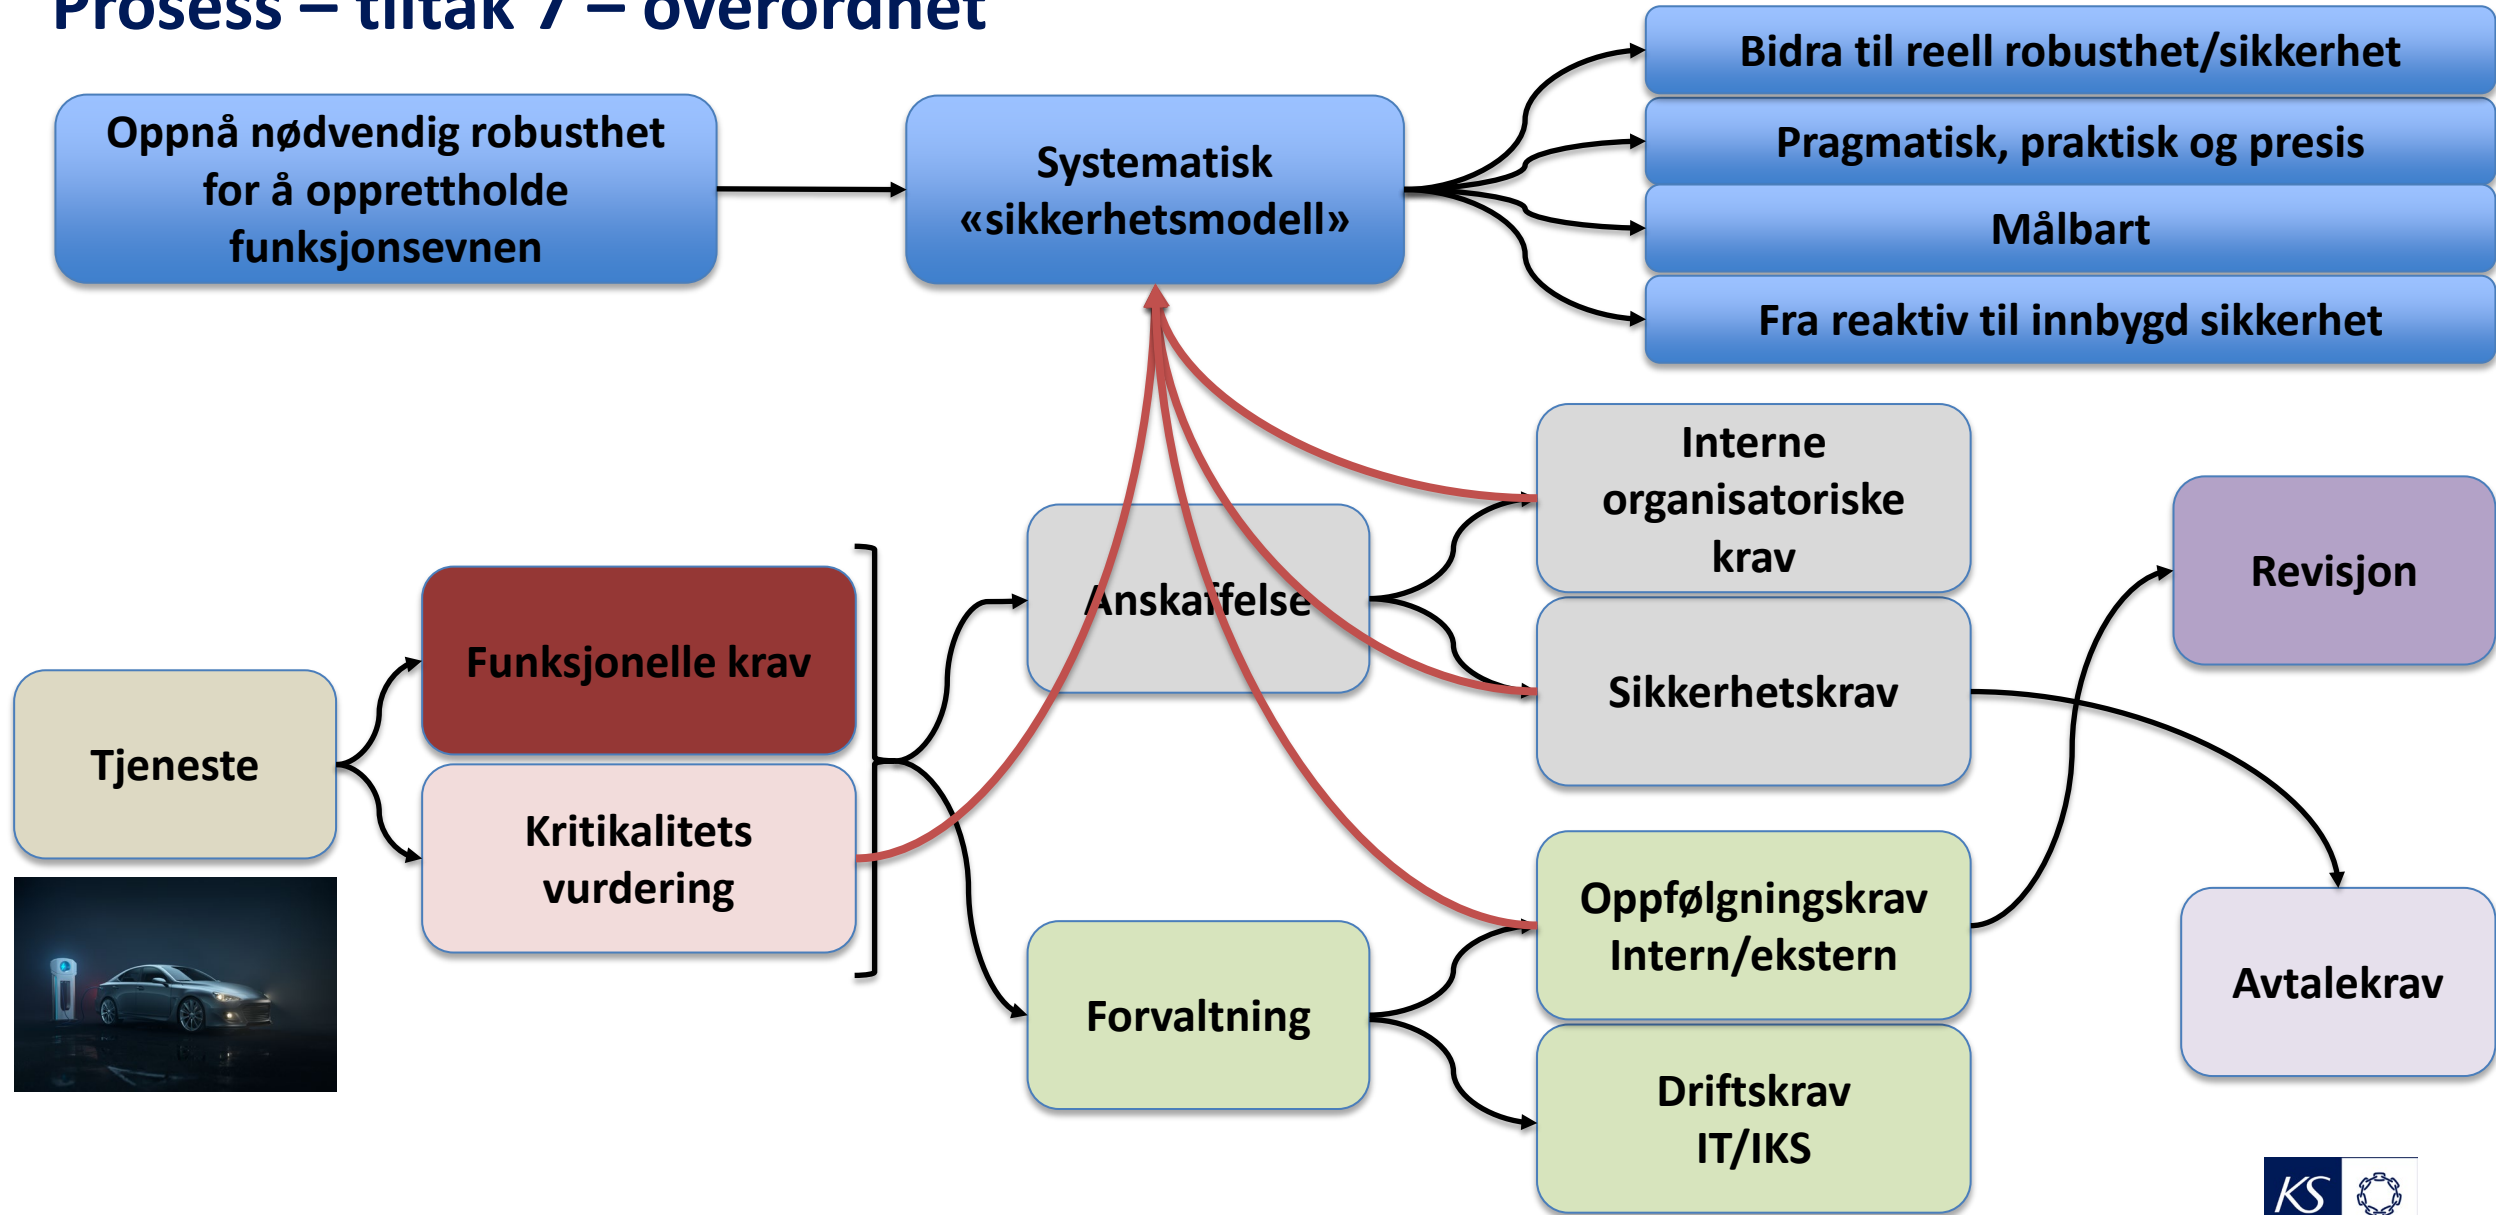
Prosess – tiltak 7 – overordnet

Oppnå nødvendig robusthet for å opprettholde funksjonsevnen

Systematisk «sikkerhetsmodell»

Bidra til reell robusthet/sikkerhet

Pragmatisk, praktisk og presis

Målbart

Fra reaktiv til innbygd sikkerhet

Interne organisatoriske krav

Revisjon

Anskaffelse

Funksjonelle krav

Sikkerhetskrav

Tjeneste

Kritikalitets vurdering

Oppfølgningskrav Intern/ekstern

Avtalekrav

Forvaltning

Driftskrav IT/IKS

KS